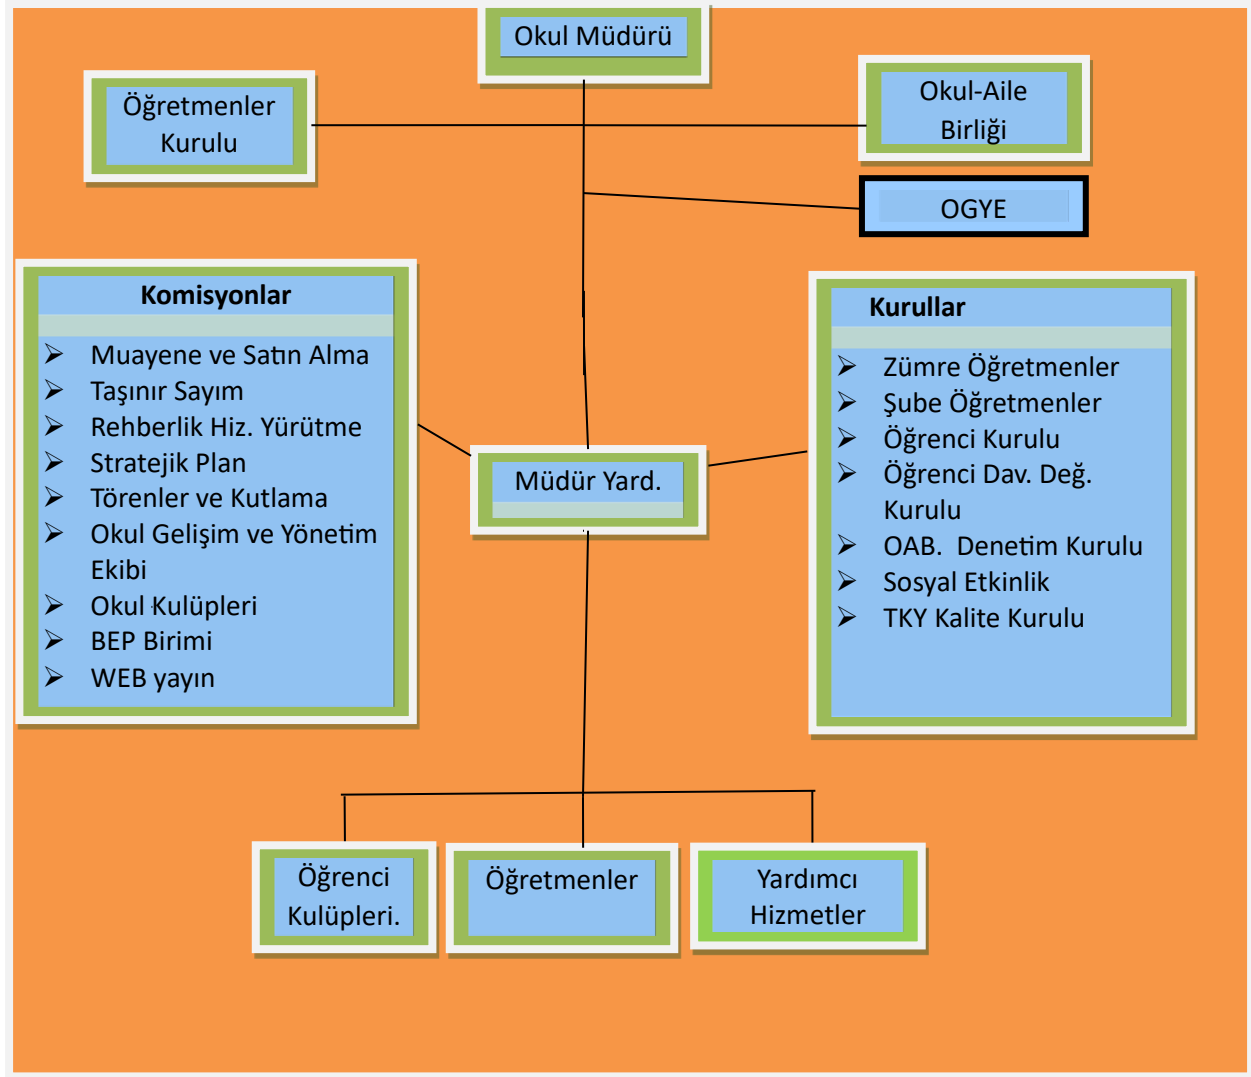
Okul Müdürü

Öğretmenler Kurulu

Okul-Aile Birliği

OGYE

Komisyonlar

➢ Muayene ve Satın Alma
➢ Taşınır Sayım
➢ Rehberlik Hiz. Yürütme
➢ Stratejik Plan
➢ Törenler ve Kutlama
➢ Okul Gelişim ve Yönetim Ekibi
➢ Okul Kulüpleri
➢ BEP Birimi
➢ WEB yayın

Müdür Yard.

Kurullar

➢ Zümre Öğretmenler
➢ Şube Öğretmenler
➢ Öğrenci Kurulu
➢ Öğrenci Dav. Değ. Kurulu
➢ OAB. Denetim Kurulu
➢ Sosyal Etkinlik
➢ TKY Kalite Kurulu

Öğrenci Kulüpleri.

Öğretmenler

Yardımcı Hizmetler